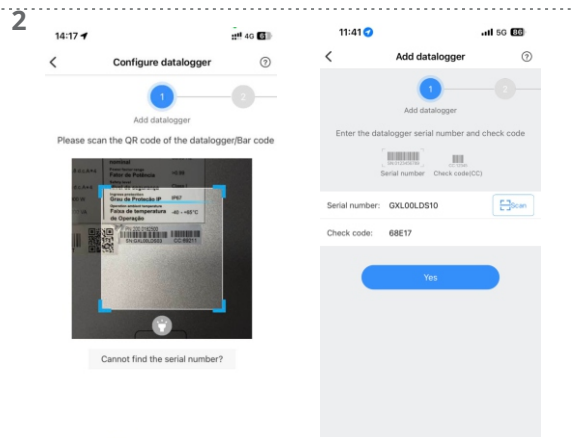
2

14:17 4G 61

Configure datalogger

1

Add datalogger

Please scan the QR code of the datalogger/Bar code

Fator de Potência
Grau de Proteção IP IP67
Faixa de temperatura de Operação -40 ~ +60°C
SN GXL00LDS10 CC 68E17

Cannot find the serial number?

11:41 5G 86

Add datalogger

1

2

Add datalogger

Enter the datalogger serial number and check code

Serial number Check code(CC)

Serial number: GXL00LDS10 Scan

Check code: 68E17

Yes